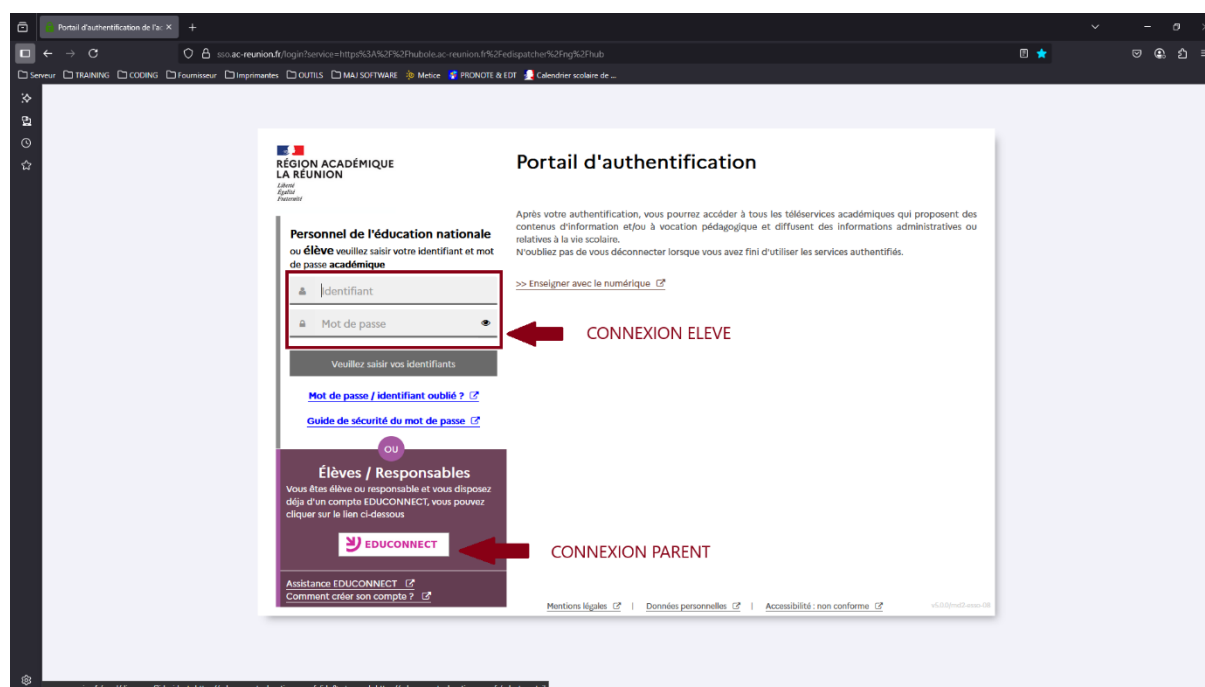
Portail d'authentification de l'ac ×
+

sso.ac-reunion.fr/login?service=https%3A%2F%2Fhubole.ac-reunion.fr%2Fedispatcher%2Fng%2Fhub

Serveur TRAINING CODING Fournisseur Imprimantes OUTILS MAJ SOFTWARE Metice PRONOTE & EDT Calendrier scolaire de ...

RÉGION ACADÉMIQUE
LA RÉUNION
Liberté
Égalité
Fraternité

Portail d'authentification

Après votre authentification, vous pourrez accéder à tous les téléservices académiques qui proposent des contenus d'information et/ou à vocation pédagogique et diffusent des informations administratives ou relatives à la vie scolaire.
N'oubliez pas de vous déconnecter lorsque vous avez fini d'utiliser les services authentifiés.

>> Enseigner avec le numérique

Personnel de l'éducation nationale ou élève veuillez saisir votre identifiant et mot de passe académique

Identifiant

Mot de passe

CONNEXION ELEVE

Veuillez saisir vos identifiants

Mot de passe / identifiant oublié ?

Guide de sécurité du mot de passe

OU

Élèves / Responsables
Vous êtes élève ou responsable et vous disposez déja d'un compte EDUCONNECT, vous pouvez cliquer sur le lien ci-dessous

EDUCONNECT

CONNEXION PARENT

Assistance EDUCONNECT
Comment créer son compte ?

Mentions légales | Données personnelles | Accessibilité : non conforme

v5.0.0/m03-exon-08